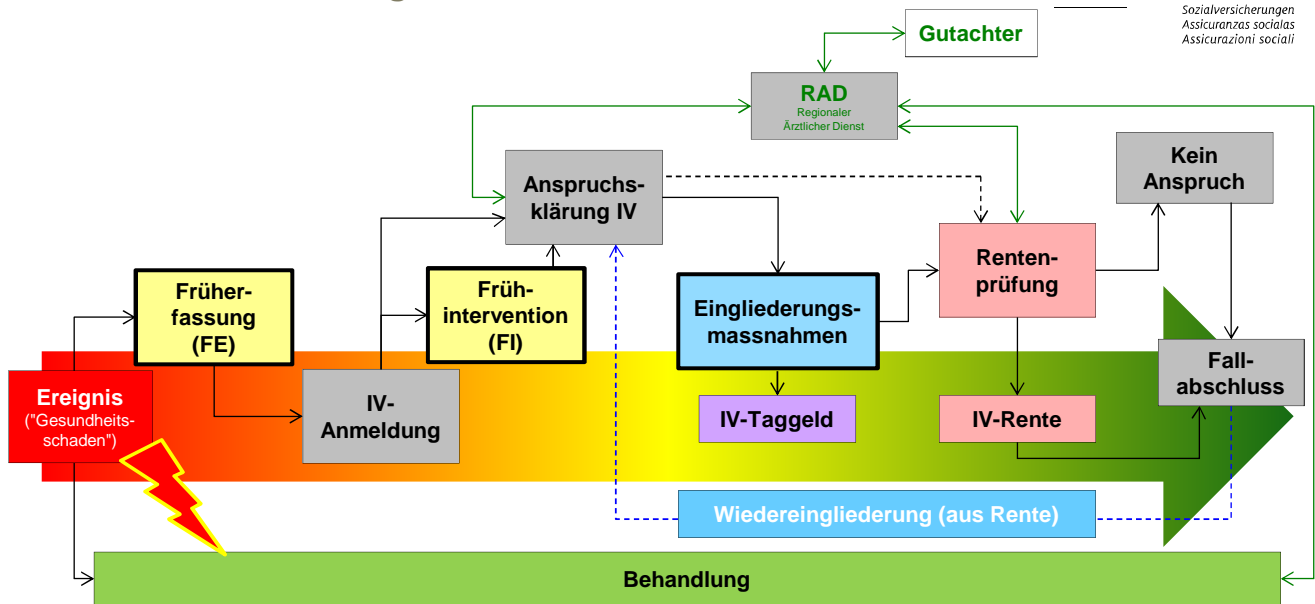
Sozialversicherungen
Assicuranzas socialas
Assicurazioni sociali

Gutachter

RAD
Regionaler Ärztlicher Dienst

Kein Anspruch

Anspruchsklärung IV

Früherfassung (FE)

Frühintervention (FI)

Eingliederungsmassnahmen

Rentenprüfung

Ereignis ("Gesundheitsschaden")

IV-Anmeldung

IV-Taggeld

IV-Rente

Fallabschluss

Wiedereingliederung (aus Rente)

Behandlung